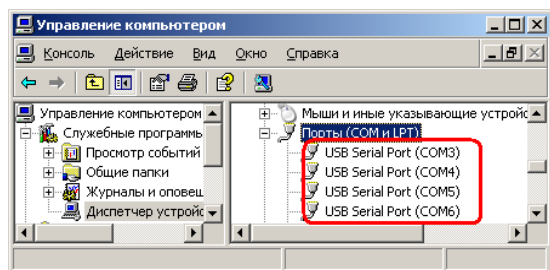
Управление компьютером

Консоль Действие Вид Окно Справка

Управление компьютером
Служебные программы
Просмотр событий
Общие папки
Журналы и оповещ
Диспетчер устройс

Мыши и иные указывающие устрой
Порты (COM и LPT)
USB Serial Port (COM3)
USB Serial Port (COM4)
USB Serial Port (COM5)
USB Serial Port (COM6)